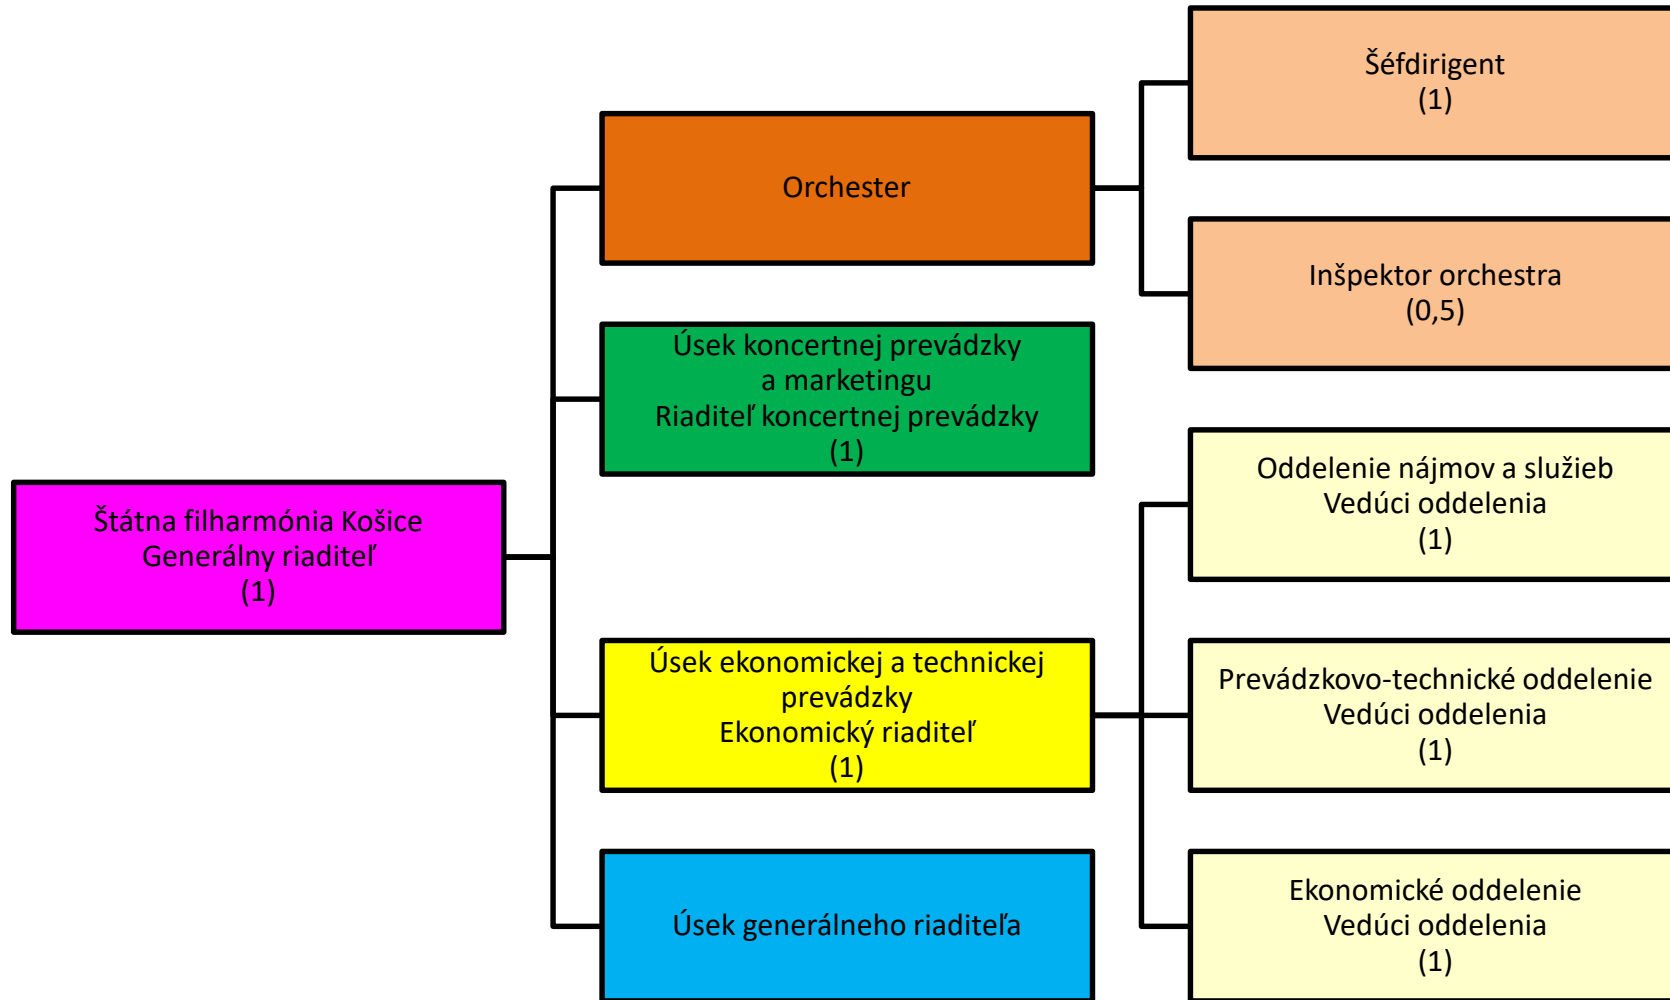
Štátna filharmónia Košice
Generálny riaditeľ
(1)

Orchester

Šéfdirigent
(1)

Inšpektor orchestra
(0,5)

Úsek koncertnej prevádzky a marketingu
Riaditeľ koncertnej prevádzky
(1)

Úsek ekonomickej a technickej prevádzky
Ekonomický riaditeľ
(1)

Oddelenie nájmov a služieb
Vedúci oddelenia
(1)

Prevádzkovo-technické oddelenie
Vedúci oddelenia
(1)

Ekonomické oddelenie
Vedúci oddelenia
(1)

Úsek generálneho riaditeľa